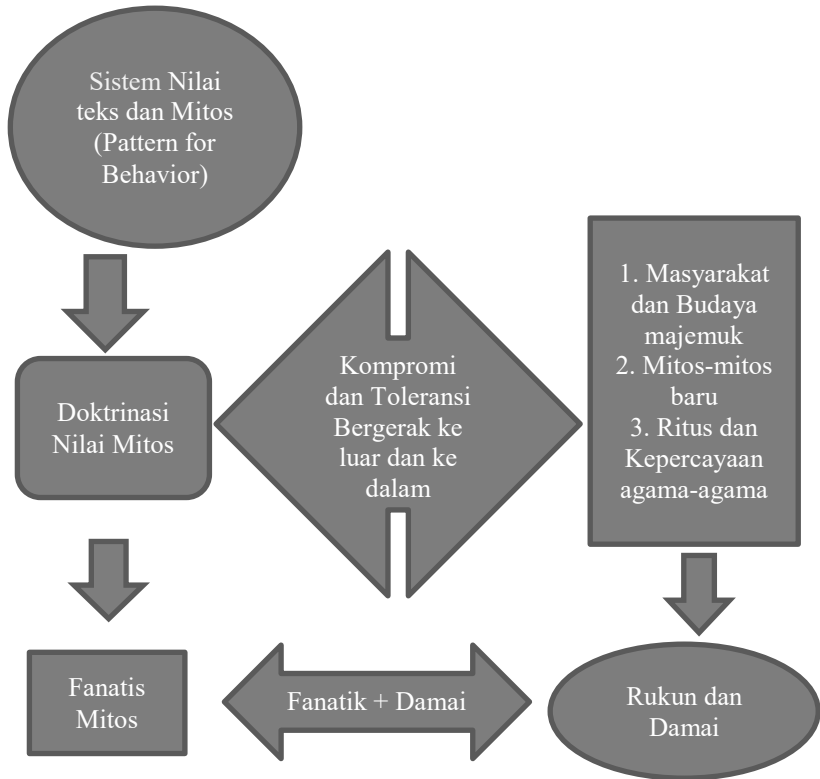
Sistem Nilai teks dan Mitos (Pattern for Behavior)

Doktrinasi Nilai Mitos

Fanatis Mitos

Kompromi dan Toleransi Bergerak ke luar dan ke dalam

1. Masyarakat dan Budaya majemuk
2. Mitos-mitos baru
3. Ritus dan Kepercayaan agama-agama

Fanatik + Damai

Rukun dan Damai